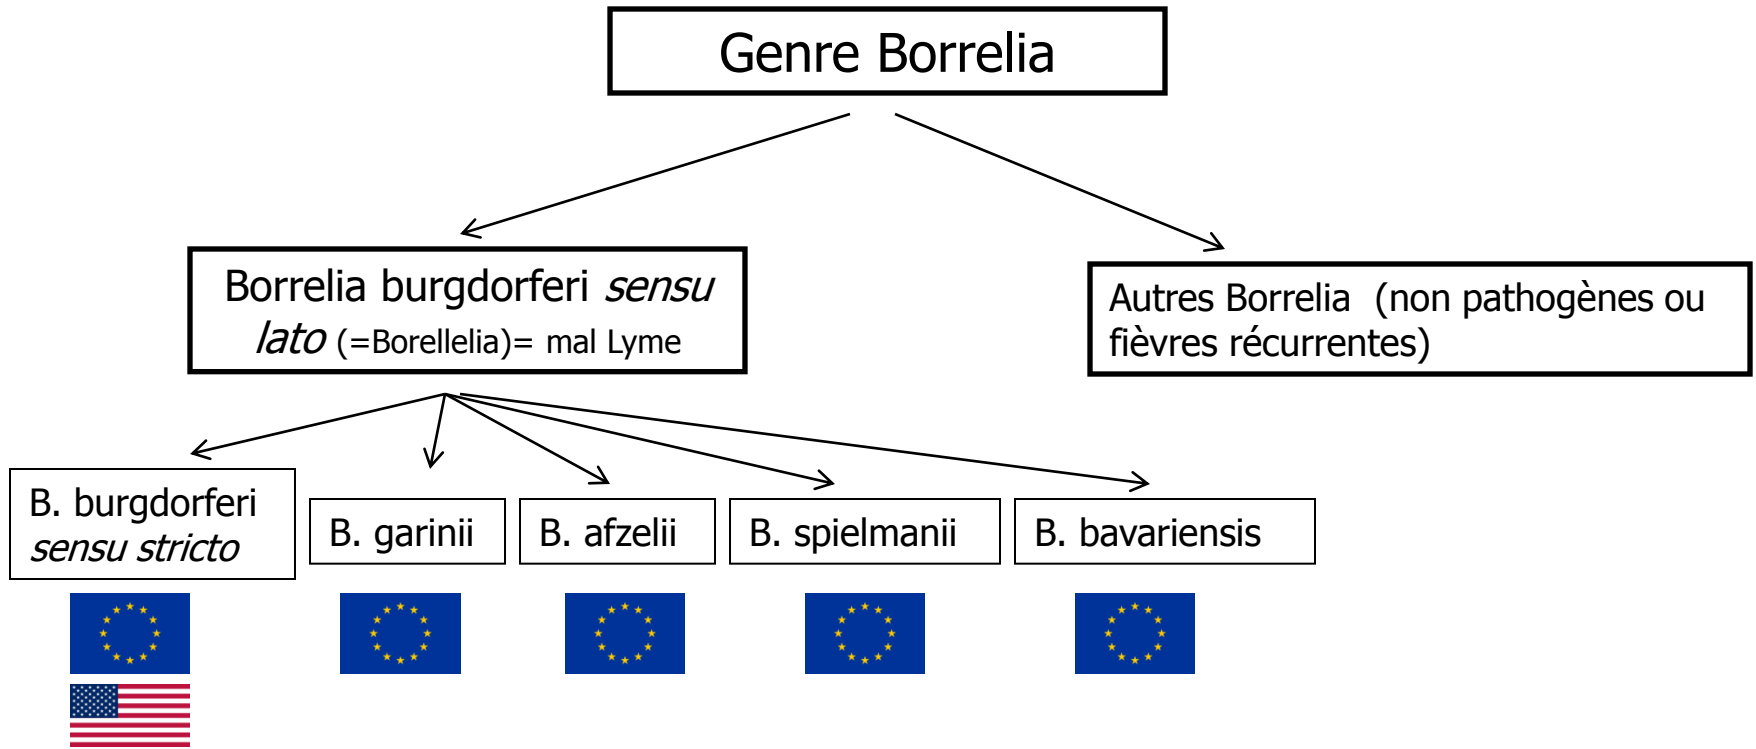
Genre Borrelia

Borrelia burgdorferi *sensu lato* (=Borellelia)= mal Lyme

Autres Borrelia (non pathogènes ou fièvres récurrentes)

B. burgdorferi *sensu stricto*

B. garinii

B. afzelii

B. spielmanii

B. bavariensis